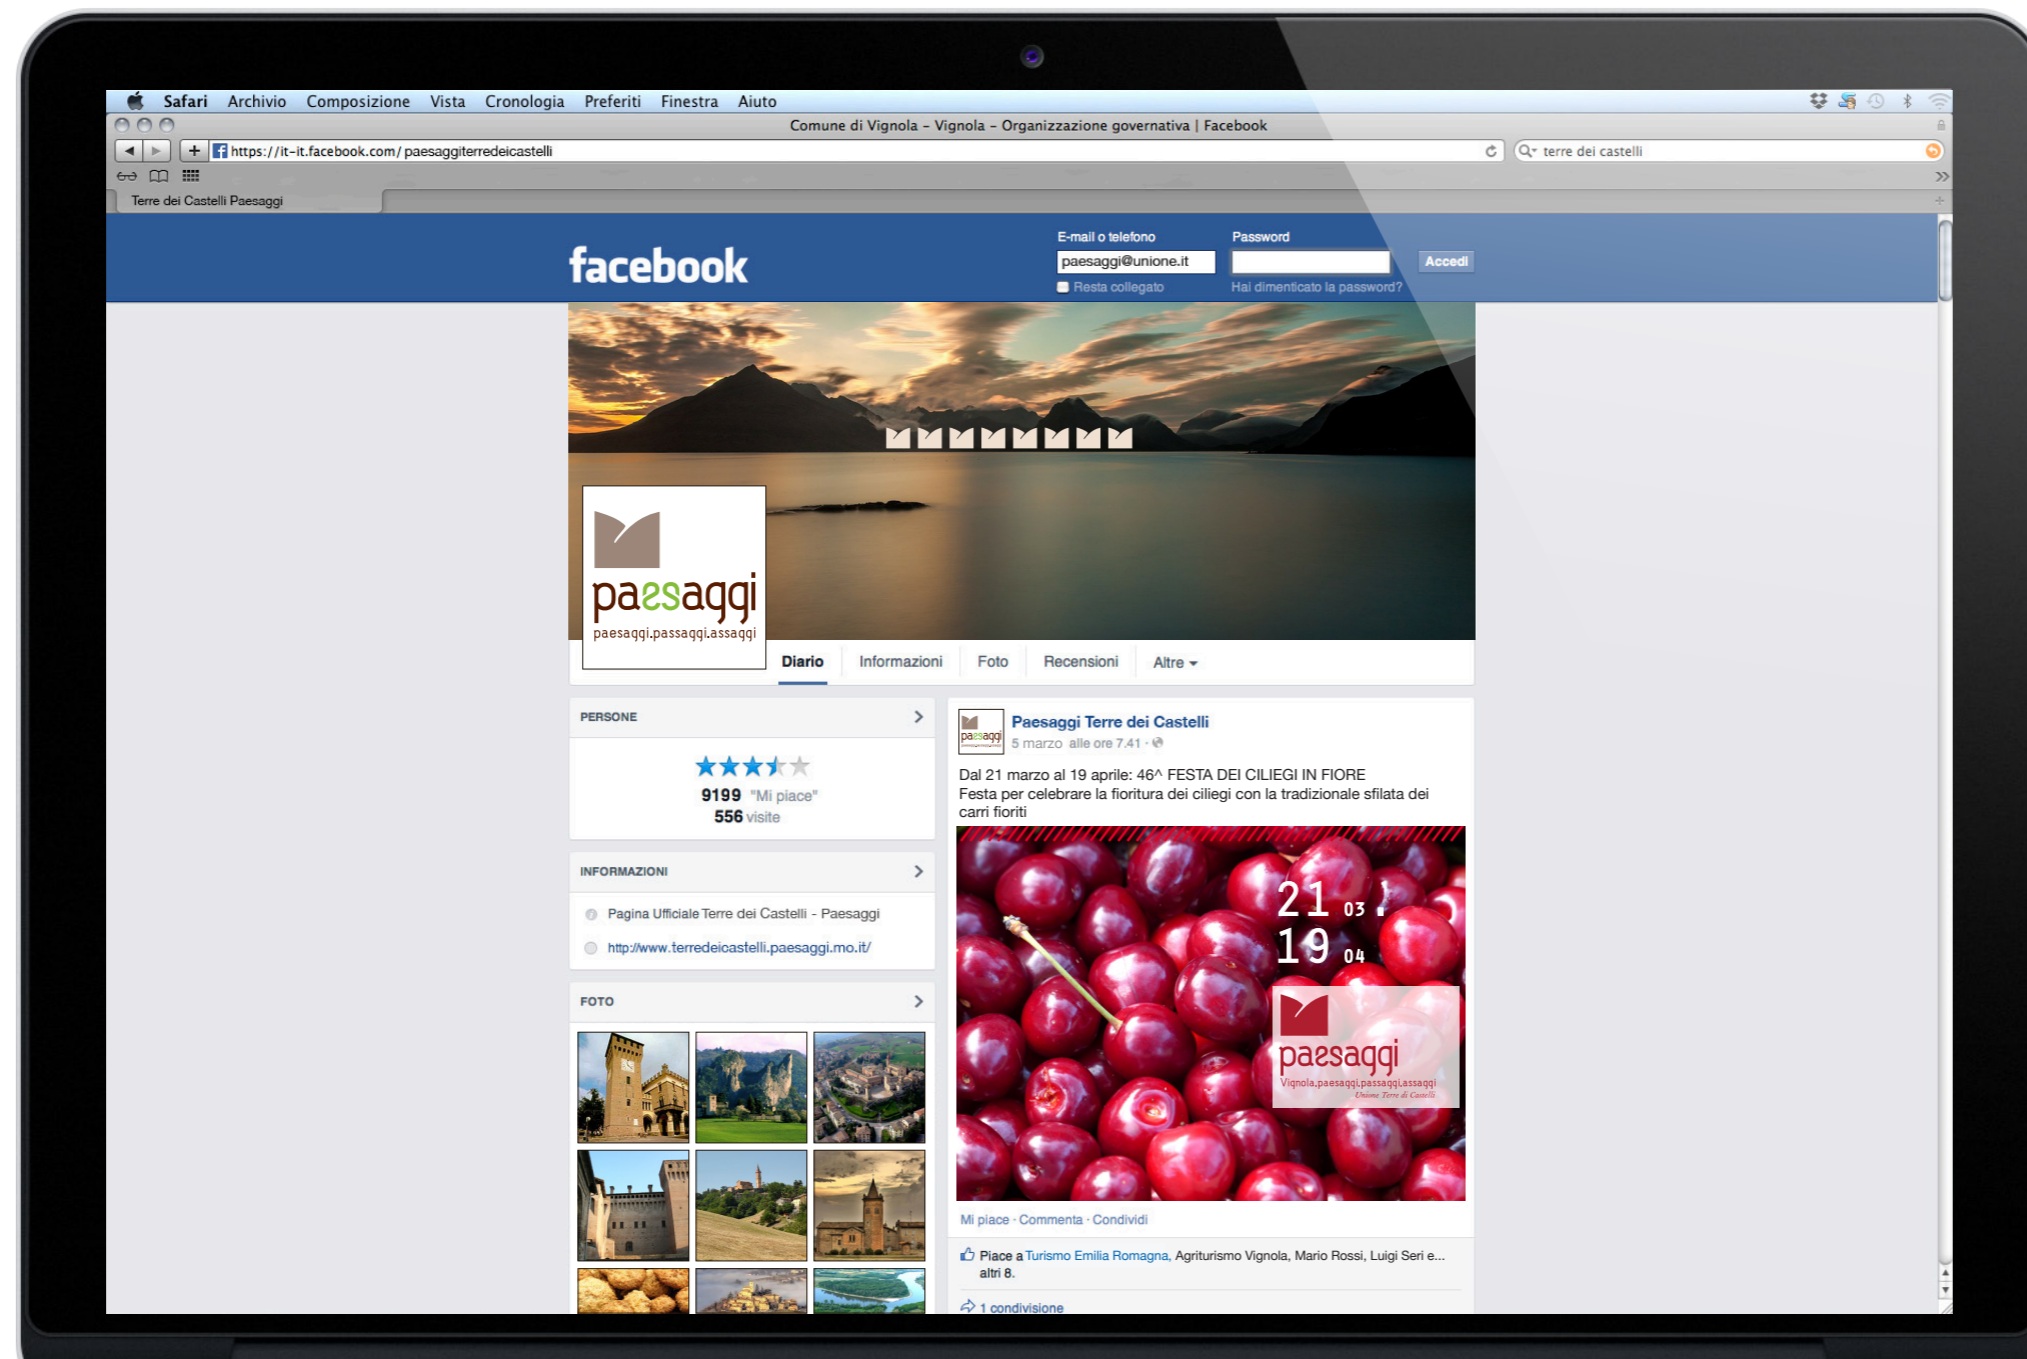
Safari Archivio Composizione Vista Cronologia Preferiti Finestra Aiuto

Comune di Vignola - Vignola - Organizzazione governativa | Facebook

https://it-it.facebook.com/paesaggiterredeicastelli

terre dei castelli

Terre dei Castelli Paesaggi

facebook

E-mail o telefono
paesaggi@unione.it
Resta collegato

Password
Hai dimenticato la password?

Accedi

paesaggi
paesaggi.passaggi.assaggi

Diario Informazioni Foto Recensioni Altre

PERSONE

9199 "Mi piace"
556 visite

INFORMAZIONI

Pagina Ufficiale Terre dei Castelli - Paesaggi

http://www.terredeicastelli.paesaggi.mo.it/

FOTO

Paesaggi Terre dei Castelli
5 marzo alle ore 7.41

Dal 21 marzo al 19 aprile: 46^ FESTA DEI CILIEGI IN FIORE
Festa per celebrare la fioritura dei ciliegi con la tradizionale sfilata dei carri fioriti

21 03
19 04

paesaggi
Vignola.paesaggi.passaggi.assaggi
Unione Terre di Castelli

Mi piace · Commenta · Condividi

Piace a Turismo Emilia Romagna, Agriturismo Vignola, Mario Rossi, Luigi Seri e... altri 8.

1 condivisione